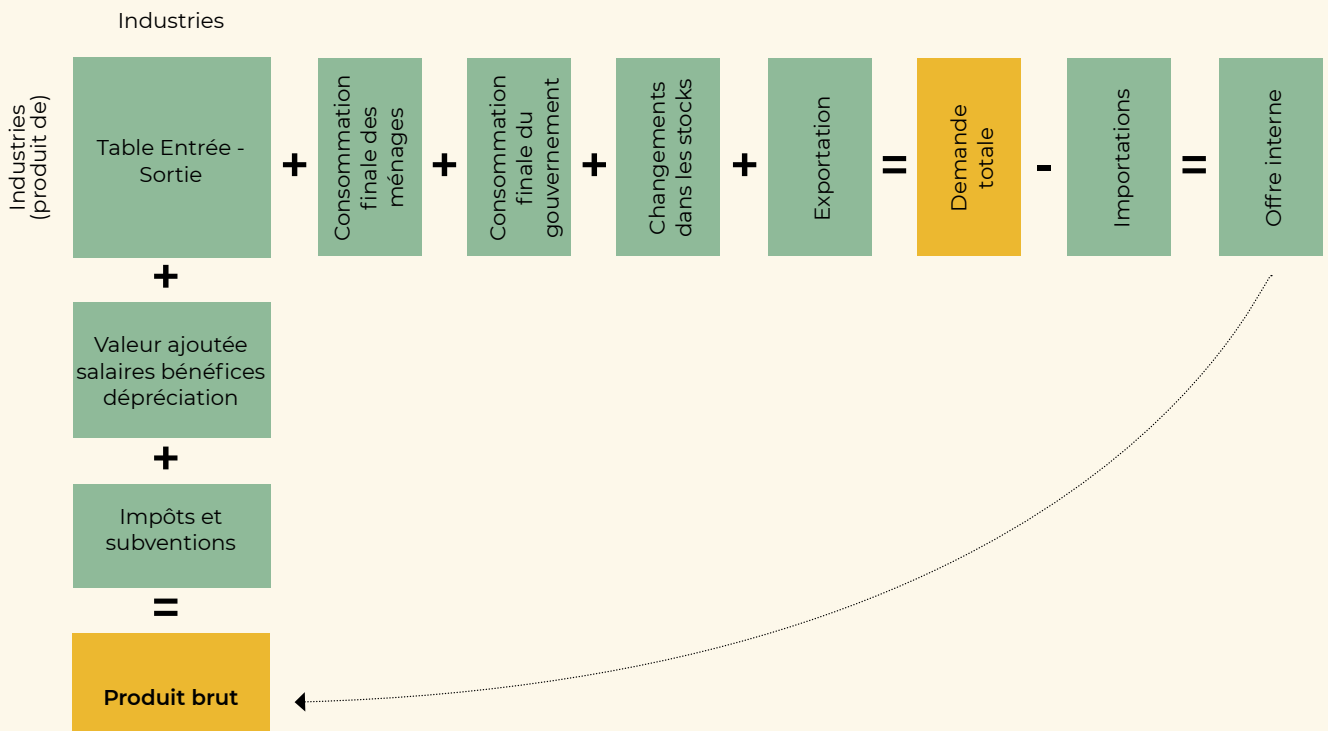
Industries

Industries (produit de)

Table Entrée - Sortie

+

Consommation finale des ménages

+

Consommation finale du gouvernement

+

Changements dans les stocks

+

Exportation

=

Demande totale

-

Importations

=

Offre interne

+

Valeur ajoutée salaires bénéfices dépréciation

+

Impôts et subventions

=

Produit brut